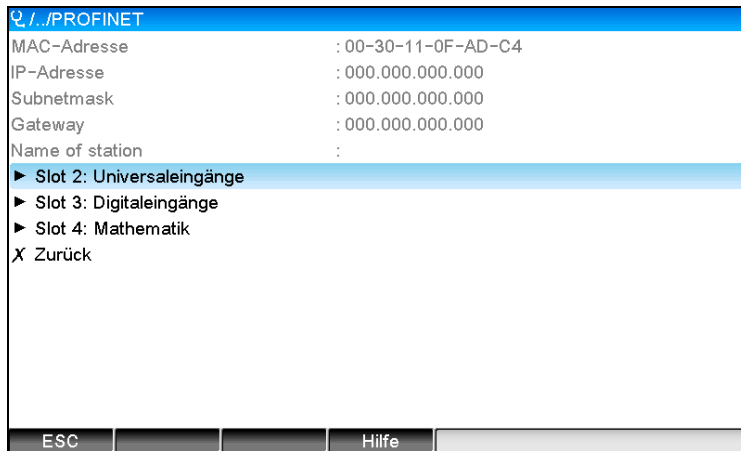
/../PROFINET
MAC-Adresse : 00-30-11-0F-AD-C4
IP-Adresse : 000.000.000.000
Subnetmask : 000.000.000.000
Gateway : 000.000.000.000
Name of station :
► Slot 2: Universaleingänge
► Slot 3: Digitaleingänge
► Slot 4: Mathematik
X Zurück

ESC
Hilfe